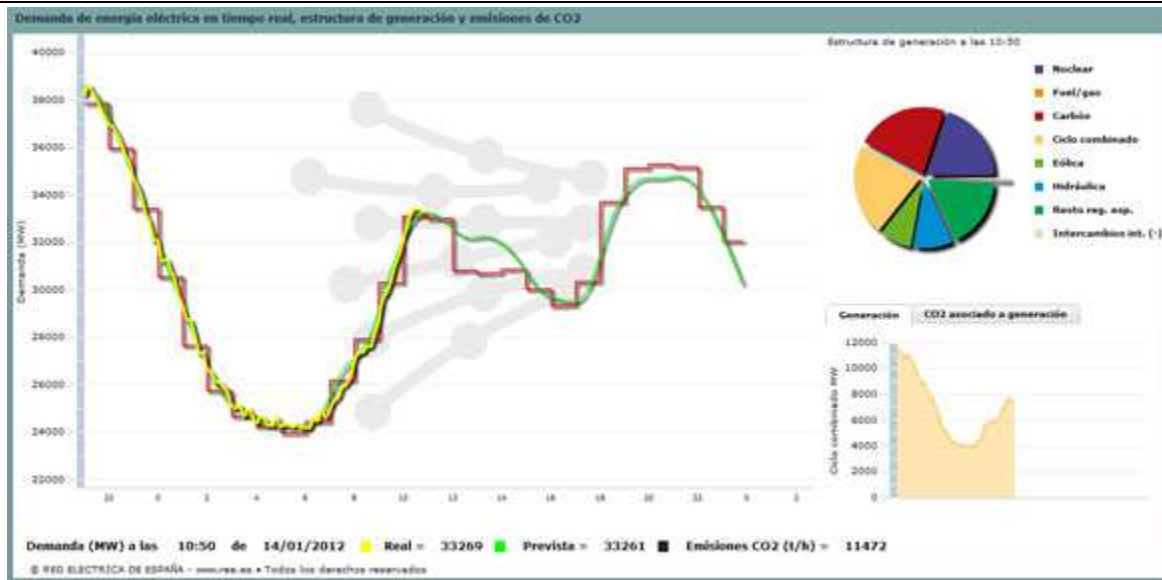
Demanda de energía eléctrica en tiempo real, estructura de generación y emisiones de CO2

40000
38000
36000
34000
32000
30000
28000
26000
24000
22000

Demanda (MW)

22 0 2 4 6 8 10 12 14 16 18 20 22 0 2

Estructura de generación a las 10:50

Nuclear
Fuel/gas
Carbón
Ciclo combinado
Eólica
Hidráulica
Resto reg. esp.
Intercambios int. (-)

Generación | CO2 asociado a generación

12000
10000
8000
6000
4000
2000
0

Ciclo combinado MW

Demanda (MW) a las 10:50 de 14/01/2012 Real = 33269 Prevista = 33261 Emisiones CO2 (t/h) = 11472

© RED ELECTRICA DE ESPAÑA - www.ree.es • Todos los derechos reservados